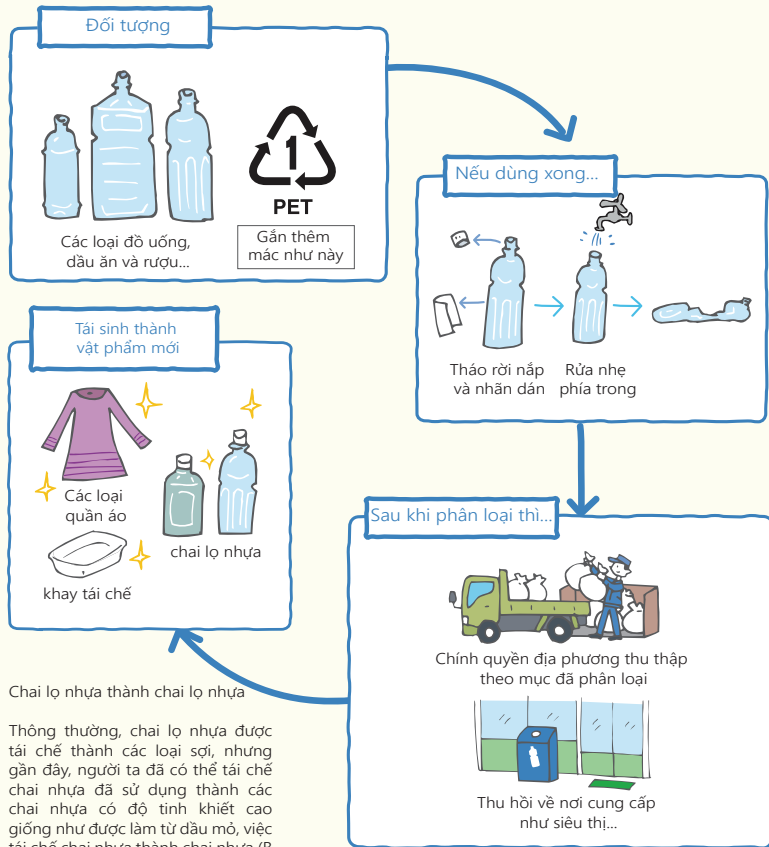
Đối tượng

Các loại đồ uống, dầu ăn và rượu...

1

PET

Gắn thêm mác như này

Nếu dùng xong...

Tháo rời nắp và nhãn dán

Rửa nhẹ phía trong

Tái sinh thành vật phẩm mới

Các loại quần áo

chai lọ nhựa

khay tái chế

Sau khi phân loại thì...

Chính quyền địa phương thu thập theo mục đã phân loại

Thu hồi về nơi cung cấp như siêu thị...

Chai lọ nhựa thành chai lọ nhựa

Thông thường, chai lọ nhựa được tái chế thành các loại sợi, nhưng gần đây, người ta đã có thể tái chế chai nhựa đã sử dụng thành các chai nhựa có độ tinh khiết cao giống như được làm từ dầu mỏ, việc tái chế chai nhựa thành chai nhựa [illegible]